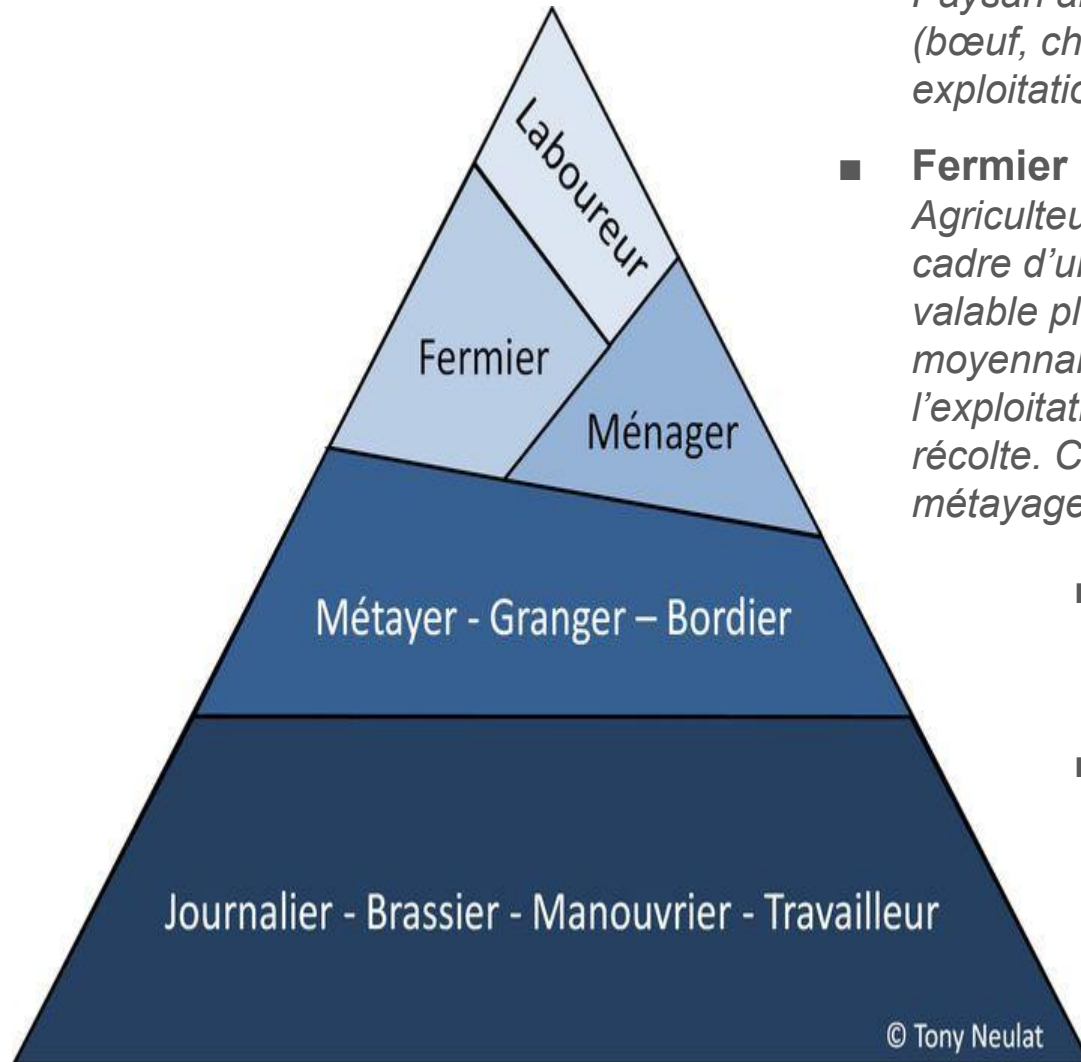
Laboureur

Fermier

Ménager

Métayer - Granger – Bordier

Journalier - Brassier - Manouvrier - Travailleur

© Tony Neulat

Paysan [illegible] (bœuf, ch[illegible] exploitatio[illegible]

■ Fermier

Agriculteu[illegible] cadre d'u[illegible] valable pl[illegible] moyenna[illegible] l'exploitat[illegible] récolte. C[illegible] métayage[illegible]